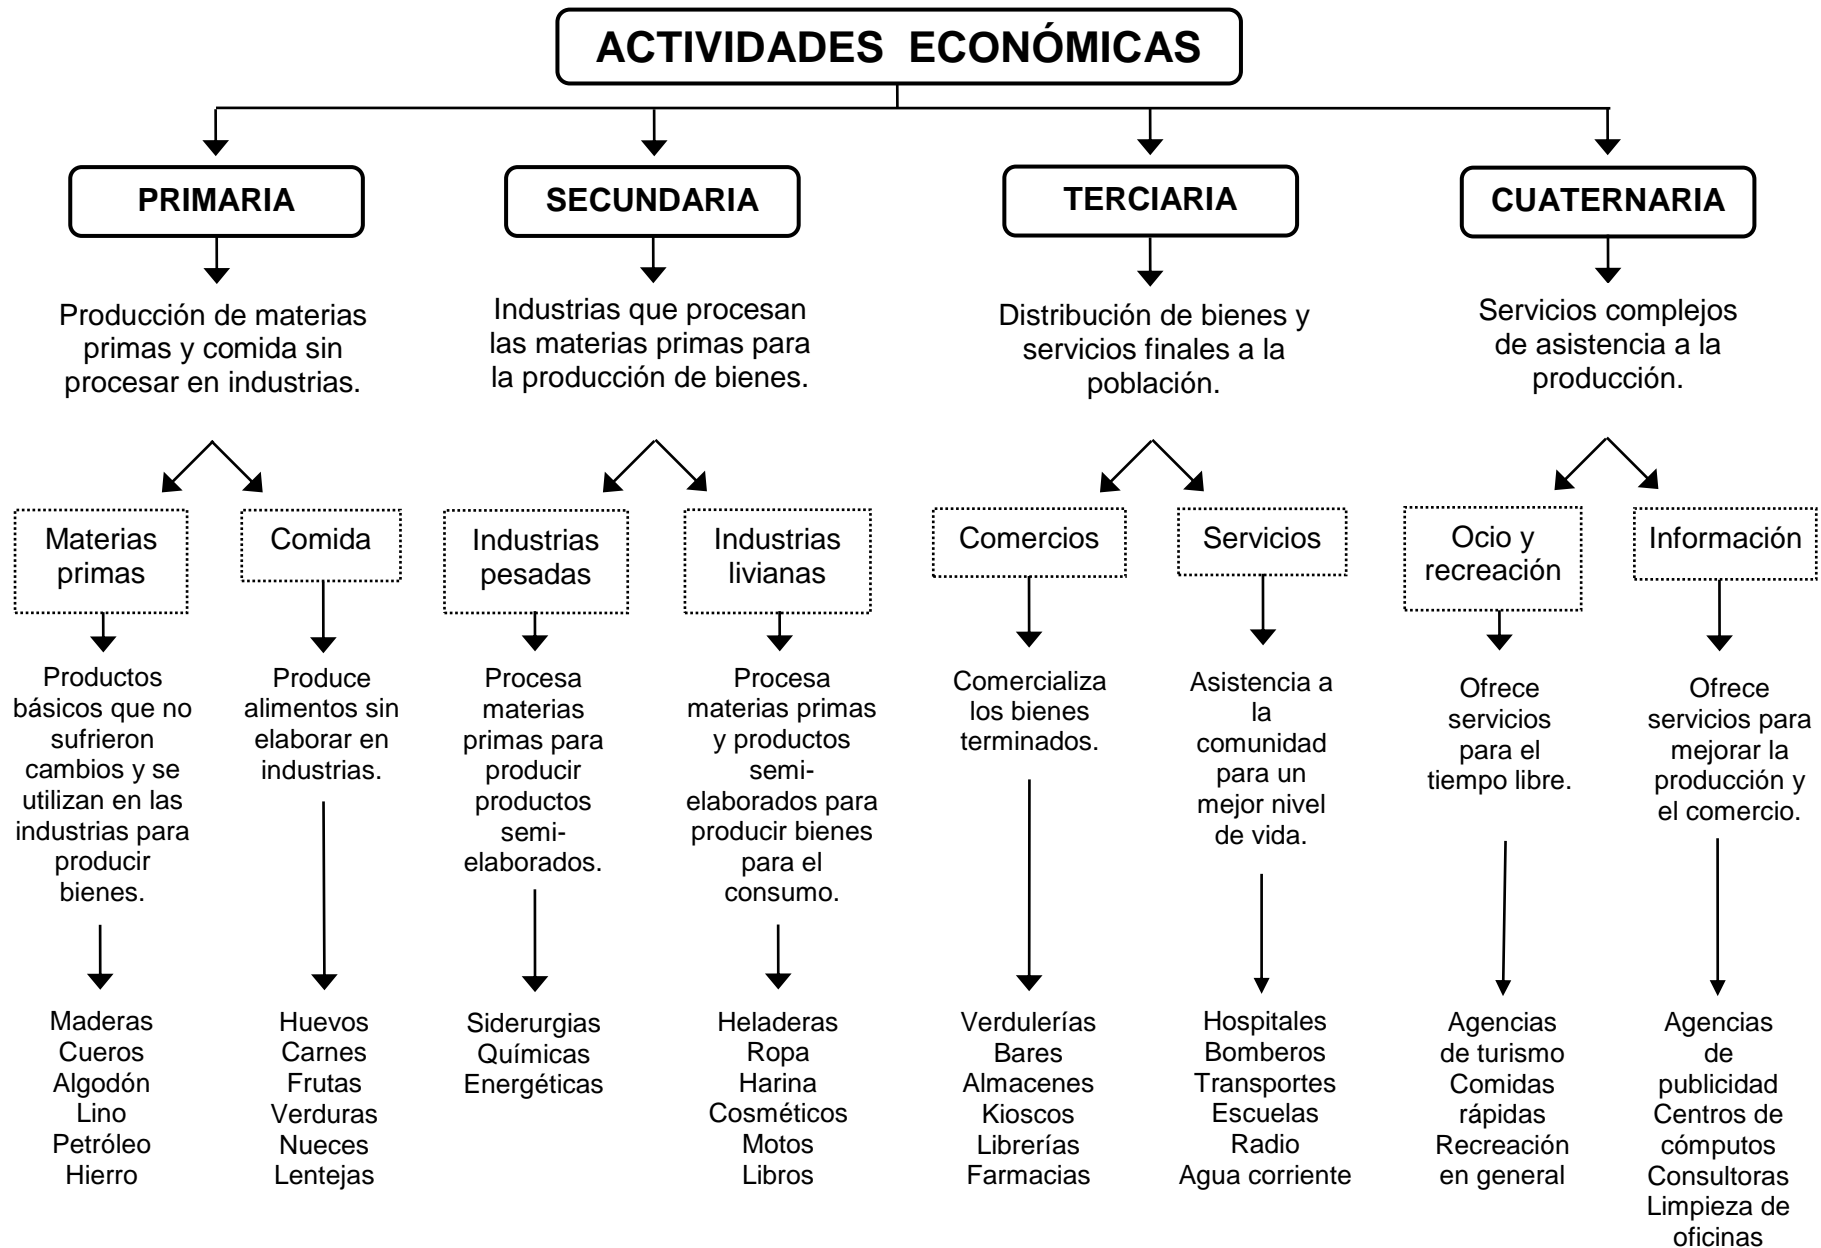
ACTIVIDADES ECONÓMICAS

PRIMARIA

Producción de materias primas y comida sin procesar en industrias.

Materias primas

Productos básicos que no sufrieron cambios y se utilizan en las industrias para producir bienes.

Maderas
Cueros
Algodón
Lino
Petróleo
Hierro

Comida

Produce alimentos sin elaborar en industrias.

Huevos
Carnes
Frutas
Verduras
Nueces
Lentejas

SECUNDARIA

Industrias que procesan las materias primas para la producción de bienes.

Industrias pesadas

Procesa materias primas para producir productos semi-elaborados.

Siderurgias
Químicas
Energéticas

Industrias livianas

Procesa materias primas y productos semi-elaborados para producir bienes para el consumo.

Heladeras
Ropa
Harina
Cosméticos
Motos
Libros

TERCIARIA

Distribución de bienes y servicios finales a la población.

Comercios

Comercializa los bienes terminados.

Verdulerías
Bares
Almacenes
Kioscos
Librerías
Farmacias

Servicios

Asistencia a la comunidad para un mejor nivel de vida.

Hospitales
Bomberos
Transportes
Escuelas
Radio
Agua corriente

CUATERNARIA

Servicios complejos de asistencia a la producción.

Ocio y recreación

Ofrece servicios para el tiempo libre.

Agencias de turismo
Comidas rápidas
Recreación en general

Información

Ofrece servicios para mejorar la producción y el comercio.

Agencias de publicidad
Centros de cómputos
Consultoras
Limpieza de oficinas